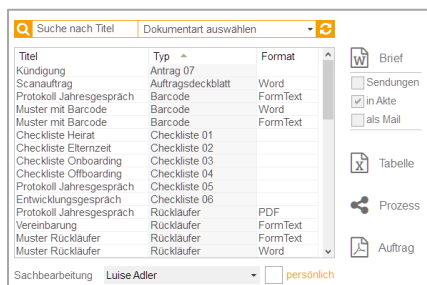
Suche nach Titel | Dokumentart auswählen

| Titel | Typ | Format |
|---|---|---|
| Kündigung | Antrag 07 | |
| Scanauftrag | Auftragsdeckblatt | Word |
| Protokoll Jahresgespräch | Barcode | FormText |
| Muster mit Barcode | Barcode | Word |
| Muster mit Barcode | Barcode | FormText |
| Checkliste Heirat | Checkliste 01 | |
| Checkliste Elternzeit | Checkliste 02 | |
| Checkliste Onboarding | Checkliste 03 | |
| Checkliste Offboarding | Checkliste 04 | |
| Protokoll Jahresgespräch | Checkliste 05 | |
| Entwicklungsgespräch | Checkliste 06 | |
| Protokoll Jahresgespräch | Rückläufer | PDF |
| Vereinbarung | Rückläufer | FormText |
| Muster Rückläufer | Rückläufer | FormText |
| Muster Rückläufer | Rückläufer | Word |

Brief
Sendungen
in Akte
als Mail
Tabelle
Prozess
Auftrag

Sachbearbeitung Luise Adler
persönlich